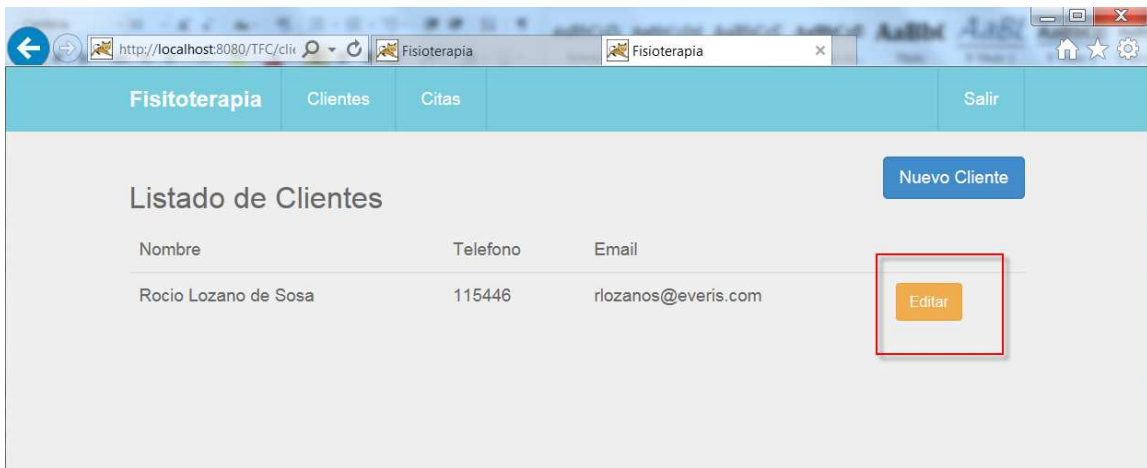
http://localhost:8080/TFC/clie
Fisioterapia
Fisioterapia ×

Fisitoterapia Clientes Citas Salir

Nuevo Cliente

Listado de Clientes

| Nombre | Telefono | Email | |
|---|---|---|---|
| Rocio Lozano de Sosa | 115446 | rlozanos@everis.com | Editar |